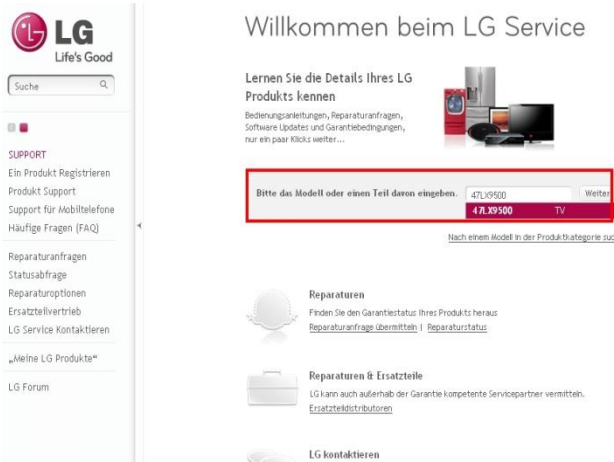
LG
Life's Good

Suche

SUPPORT
Ein Produkt Registrieren
Produkt Support
Support für Mobiltelefone
Häufige Fragen (FAQ)

Reparaturanfragen
Statusabfrage
Reparaturoptionen
Ersatzteilvertrieb
LG Service Kontaktieren

„Meine LG Produkte"

LG Forum

Willkommen beim LG Service

Lernen Sie die Details Ihres LG Produkts kennen

Bedienungsanleitungen, Reparaturanfragen, Software Updates und Garantiebedingungen, nur ein paar Klicks weiter...

Bitte das Modell oder einen Teil davon eingeben. 47LX9500 Weiter

47LX9500 TV

Nach einem Modell in der Produktkategorie suc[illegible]

Reparaturen
Finden Sie den Garantiestatus Ihres Produkts heraus
Reparaturanfrage übermitteln | Reparaturstatus

Reparaturen & Ersatzteile
LG kann auch außerhalb der Garantie kompetente Servicepartner vermitteln.
Ersatzteildistributoren

LG kontaktieren